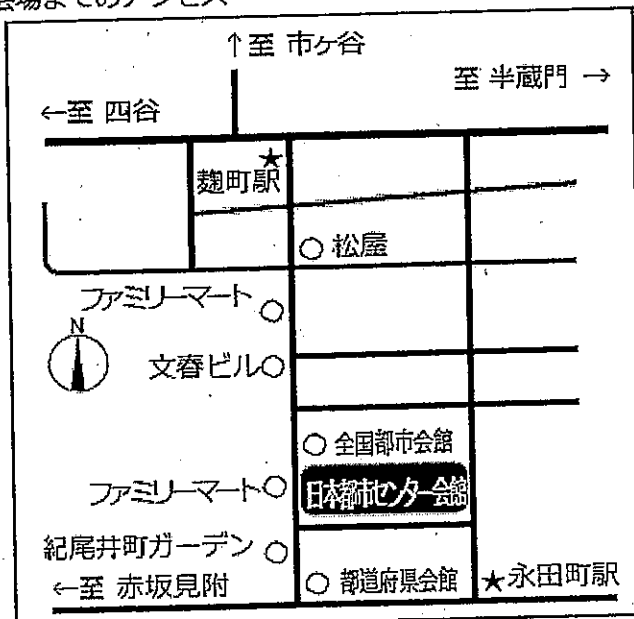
会場までのアクセス

↑至 市ヶ谷

至 半蔵門 →

←至 四谷

麹町駅

松屋

ファミリーマート

N

文春ビル

全国都市会館

ファミリーマート

日本都市センター会館

紀尾井町ガーデン

←至 赤坂見附

都道府県会館

永田町駅